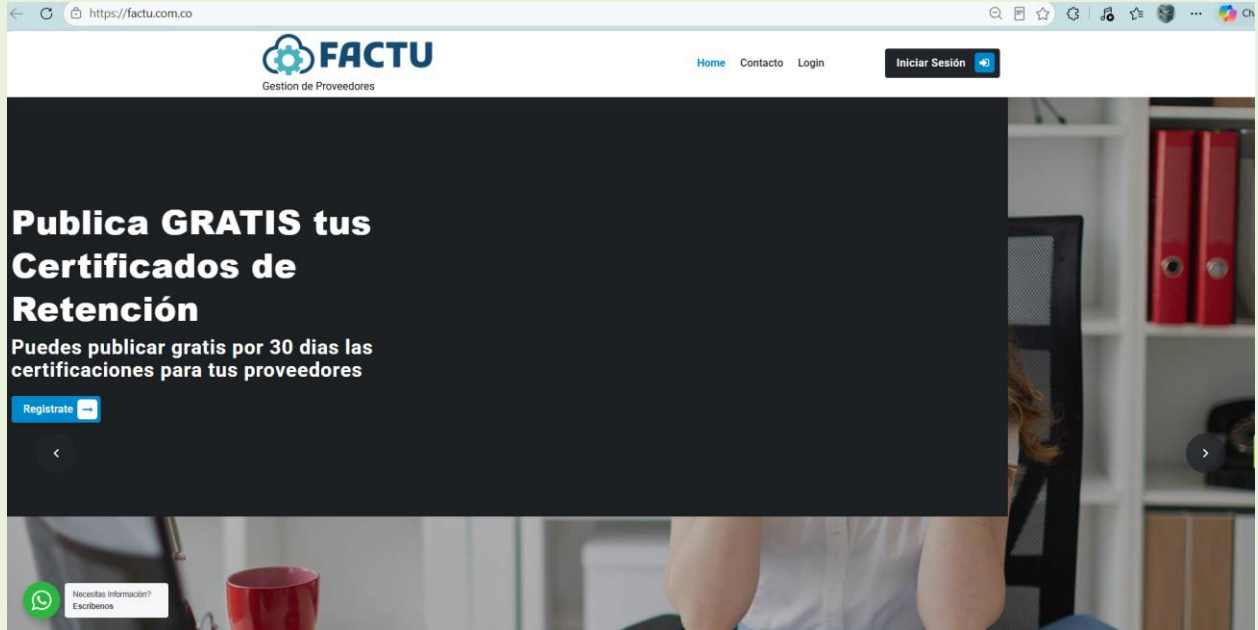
https://factu.com.co

FACTU
Gestion de Proveedores

Home Contacto Login

Iniciar Sesión

Publica GRATIS tus Certificados de Retención

Puedes publicar gratis por 30 dias las certificaciones para tus proveedores

Registrate

Necesitas Información?
Escribenos